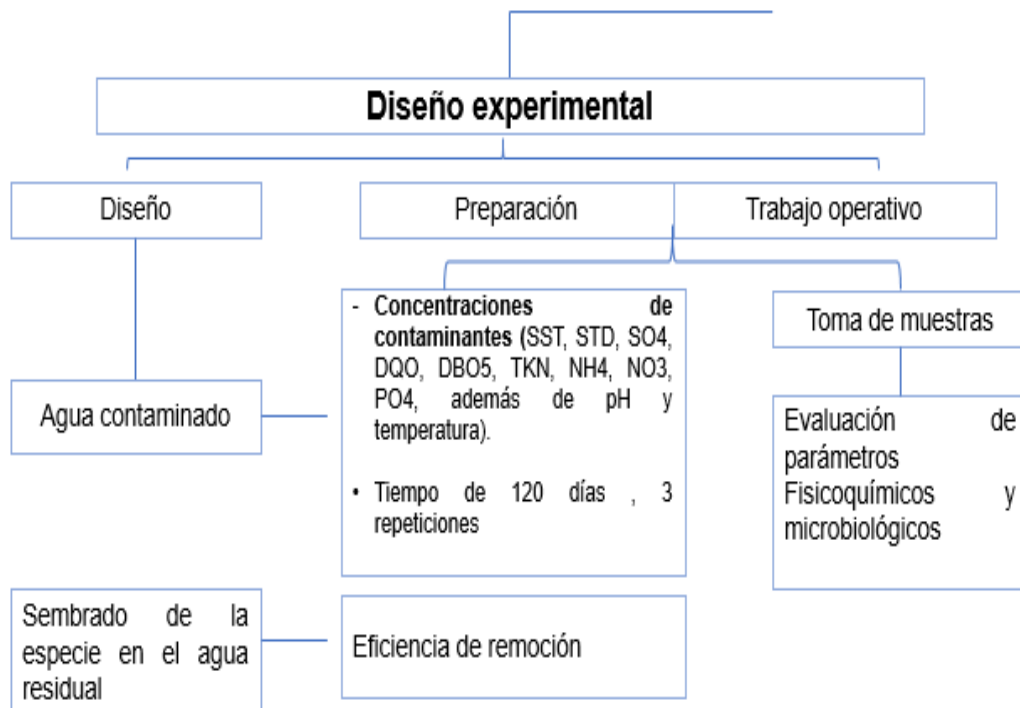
Diseño experimental

Diseño

Preparación

Trabajo operativo

- **Concentraciones de contaminantes (**SST, STD, SO4, DQO, DBO5, TKN, NH4, NO3, PO4, además de pH y temperatura).

• Tiempo de 120 días , 3 repeticiones

Toma de muestras

Agua contaminado

Evaluación de parámetros Fisicoquímicos y microbiológicos

Sembrado de la especie en el agua residual

Eficiencia de remoción